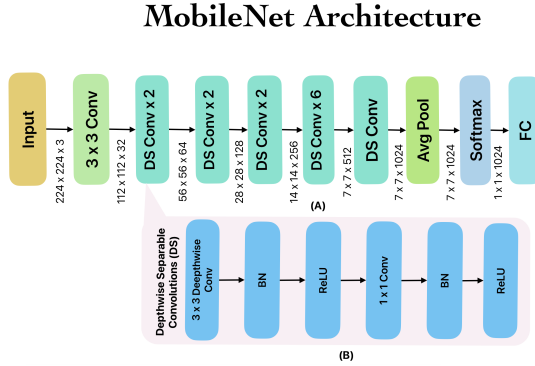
MobileNet Architecture

Input

224 x 224 x 3

3 x 3 Conv

112 x 112 x 32

DS Conv x 2

56 x 56 x 64

DS Conv x 2

28 x 28 x 128

DS Conv x 2

14 x 14 x 256

DS Conv x 6

7 x 7 x 512

DS Conv

7 x 7 x 1024

Avg Pool

7 x 7 x 1024

Softmax

1 x 1 x 1024

FC

(A)

Depthwise Separable Convolutions (DS)

3 x 3 Depthwise Conv

BN

ReLU

1 x 1 Conv

BN

ReLU

(B)